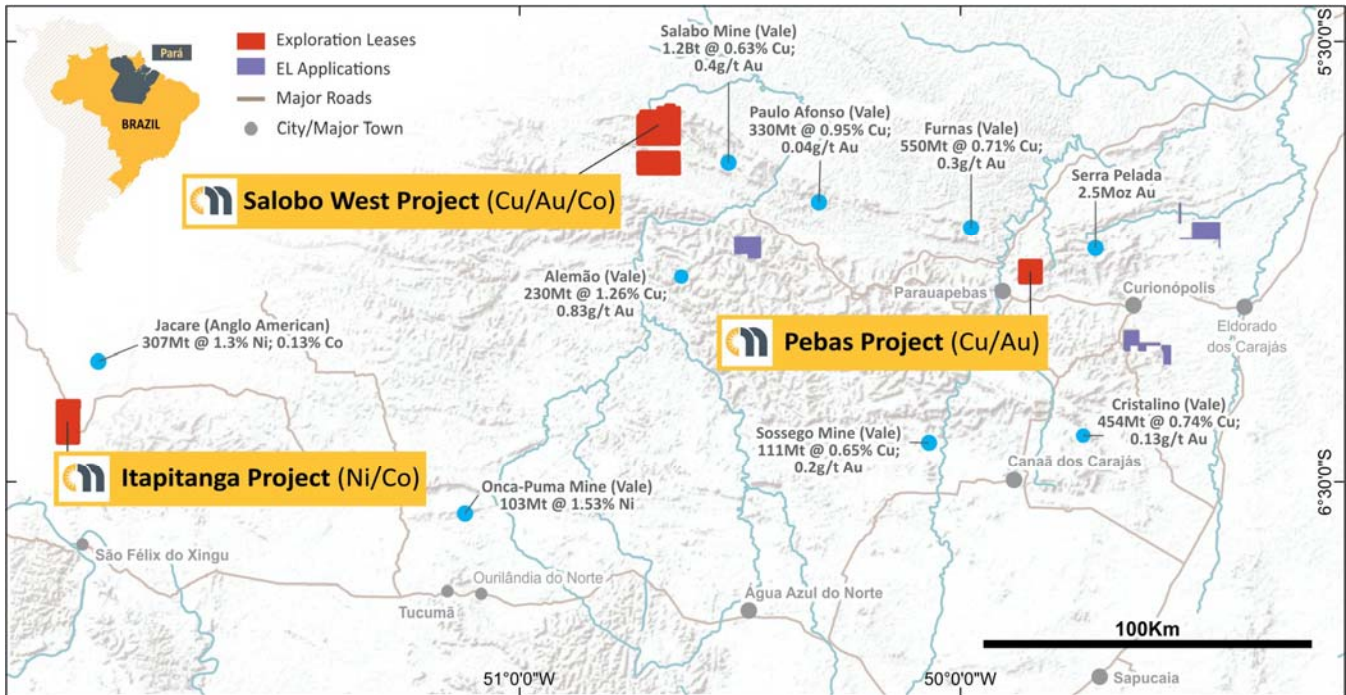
Pará

BRAZIL

Exploration Leases
EL Applications
Major Roads
City/Major Town

Salabo Mine (Vale)
1.2Bt @ 0.63% Cu;
0.4g/t Au

Paulo Afonso (Vale)
330Mt @ 0.95% Cu;
0.04g/t Au

Furnas (Vale)
550Mt @ 0.71% Cu;
0.3g/t Au

5°30'0"S

Salobo West Project (Cu/Au/Co)

Serra Pelada
2.5Moz Au

Alemão (Vale)
230Mt @ 1.26% Cu;
0.83g/t Au

Parauapebas

Curionópolis

Eldorado dos Carajás

Jacare (Anglo American)
307Mt @ 1.3% Ni; 0.13% Co

Pebas Project (Cu/Au)

Cristalino (Vale)
454Mt @ 0.74% Cu;
0.13g/t Au

Sossego Mine (Vale)
111Mt @ 0.65% Cu;
0.2g/t Au

Canaã dos Carajás

Itapitanga Project (Ni/Co)

Onca-Puma Mine (Vale)
103Mt @ 1.53% Ni

6°30'0"S

São Félix do Xingu

Ourilândia do Norte

Tucumã

Água Azul do Norte

100Km

51°0'0"W

50°0'0"W

Sapucaia